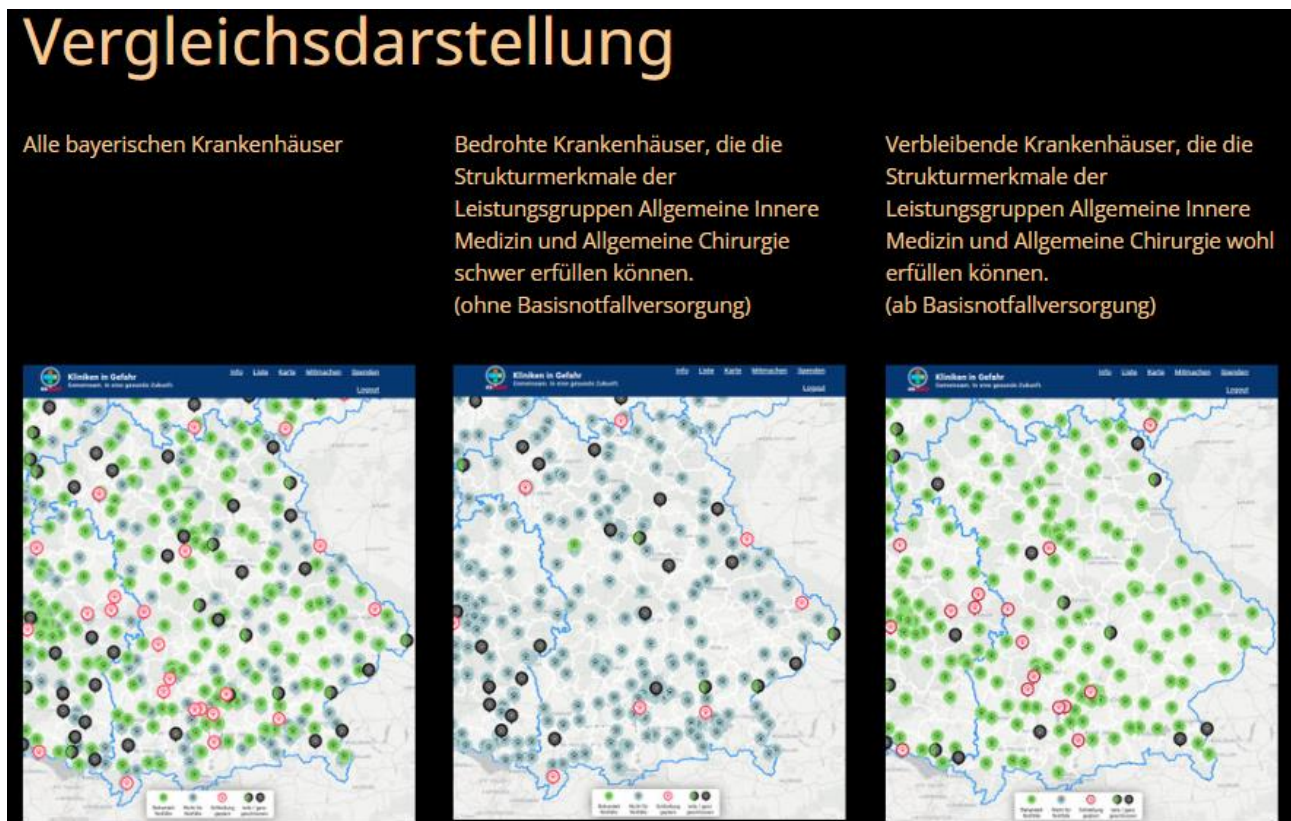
Vergleichsdarstellung

Alle bayerischen Krankenhäuser

Kliniken in Gefahr
Gemeinsam. In eine gesunde Zukunft.

Info Liste Karte Mitmachen Spenden
Logout

Bedrohte Krankenhäuser, die die Strukturmerkmale der Leistungsgruppen Allgemeine Innere Medizin und Allgemeine Chirurgie schwer erfüllen können.
(ohne Basisnotfallversorgung)

Kliniken in Gefahr
Gemeinsam. In eine gesunde Zukunft.

Info Liste Karte Mitmachen Spenden
Logout

Verbleibende Krankenhäuser, die die Strukturmerkmale der Leistungsgruppen Allgemeine Innere Medizin und Allgemeine Chirurgie wohl erfüllen können.
(ab Basisnotfallversorgung)

Kliniken in Gefahr
Gemeinsam. In eine gesunde Zukunft.

Info Liste Karte Mitmachen Spenden
Logout